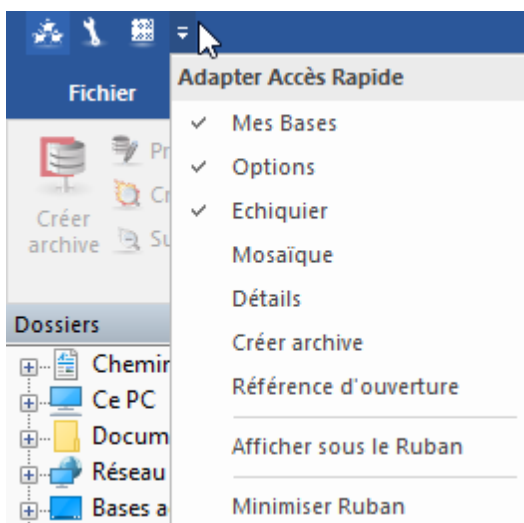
Fichier

Pr
Cr
Créer archive
Su

Dossiers
Chemir
Ce PC
Docum
Réseau
Bases a

Adapter Accès Rapide
✓ Mes Bases
✓ Options
✓ Echiquier
Mosaïque
Détails
Créer archive
Référence d'ouverture
Afficher sous le Ruban
Minimiser Ruban